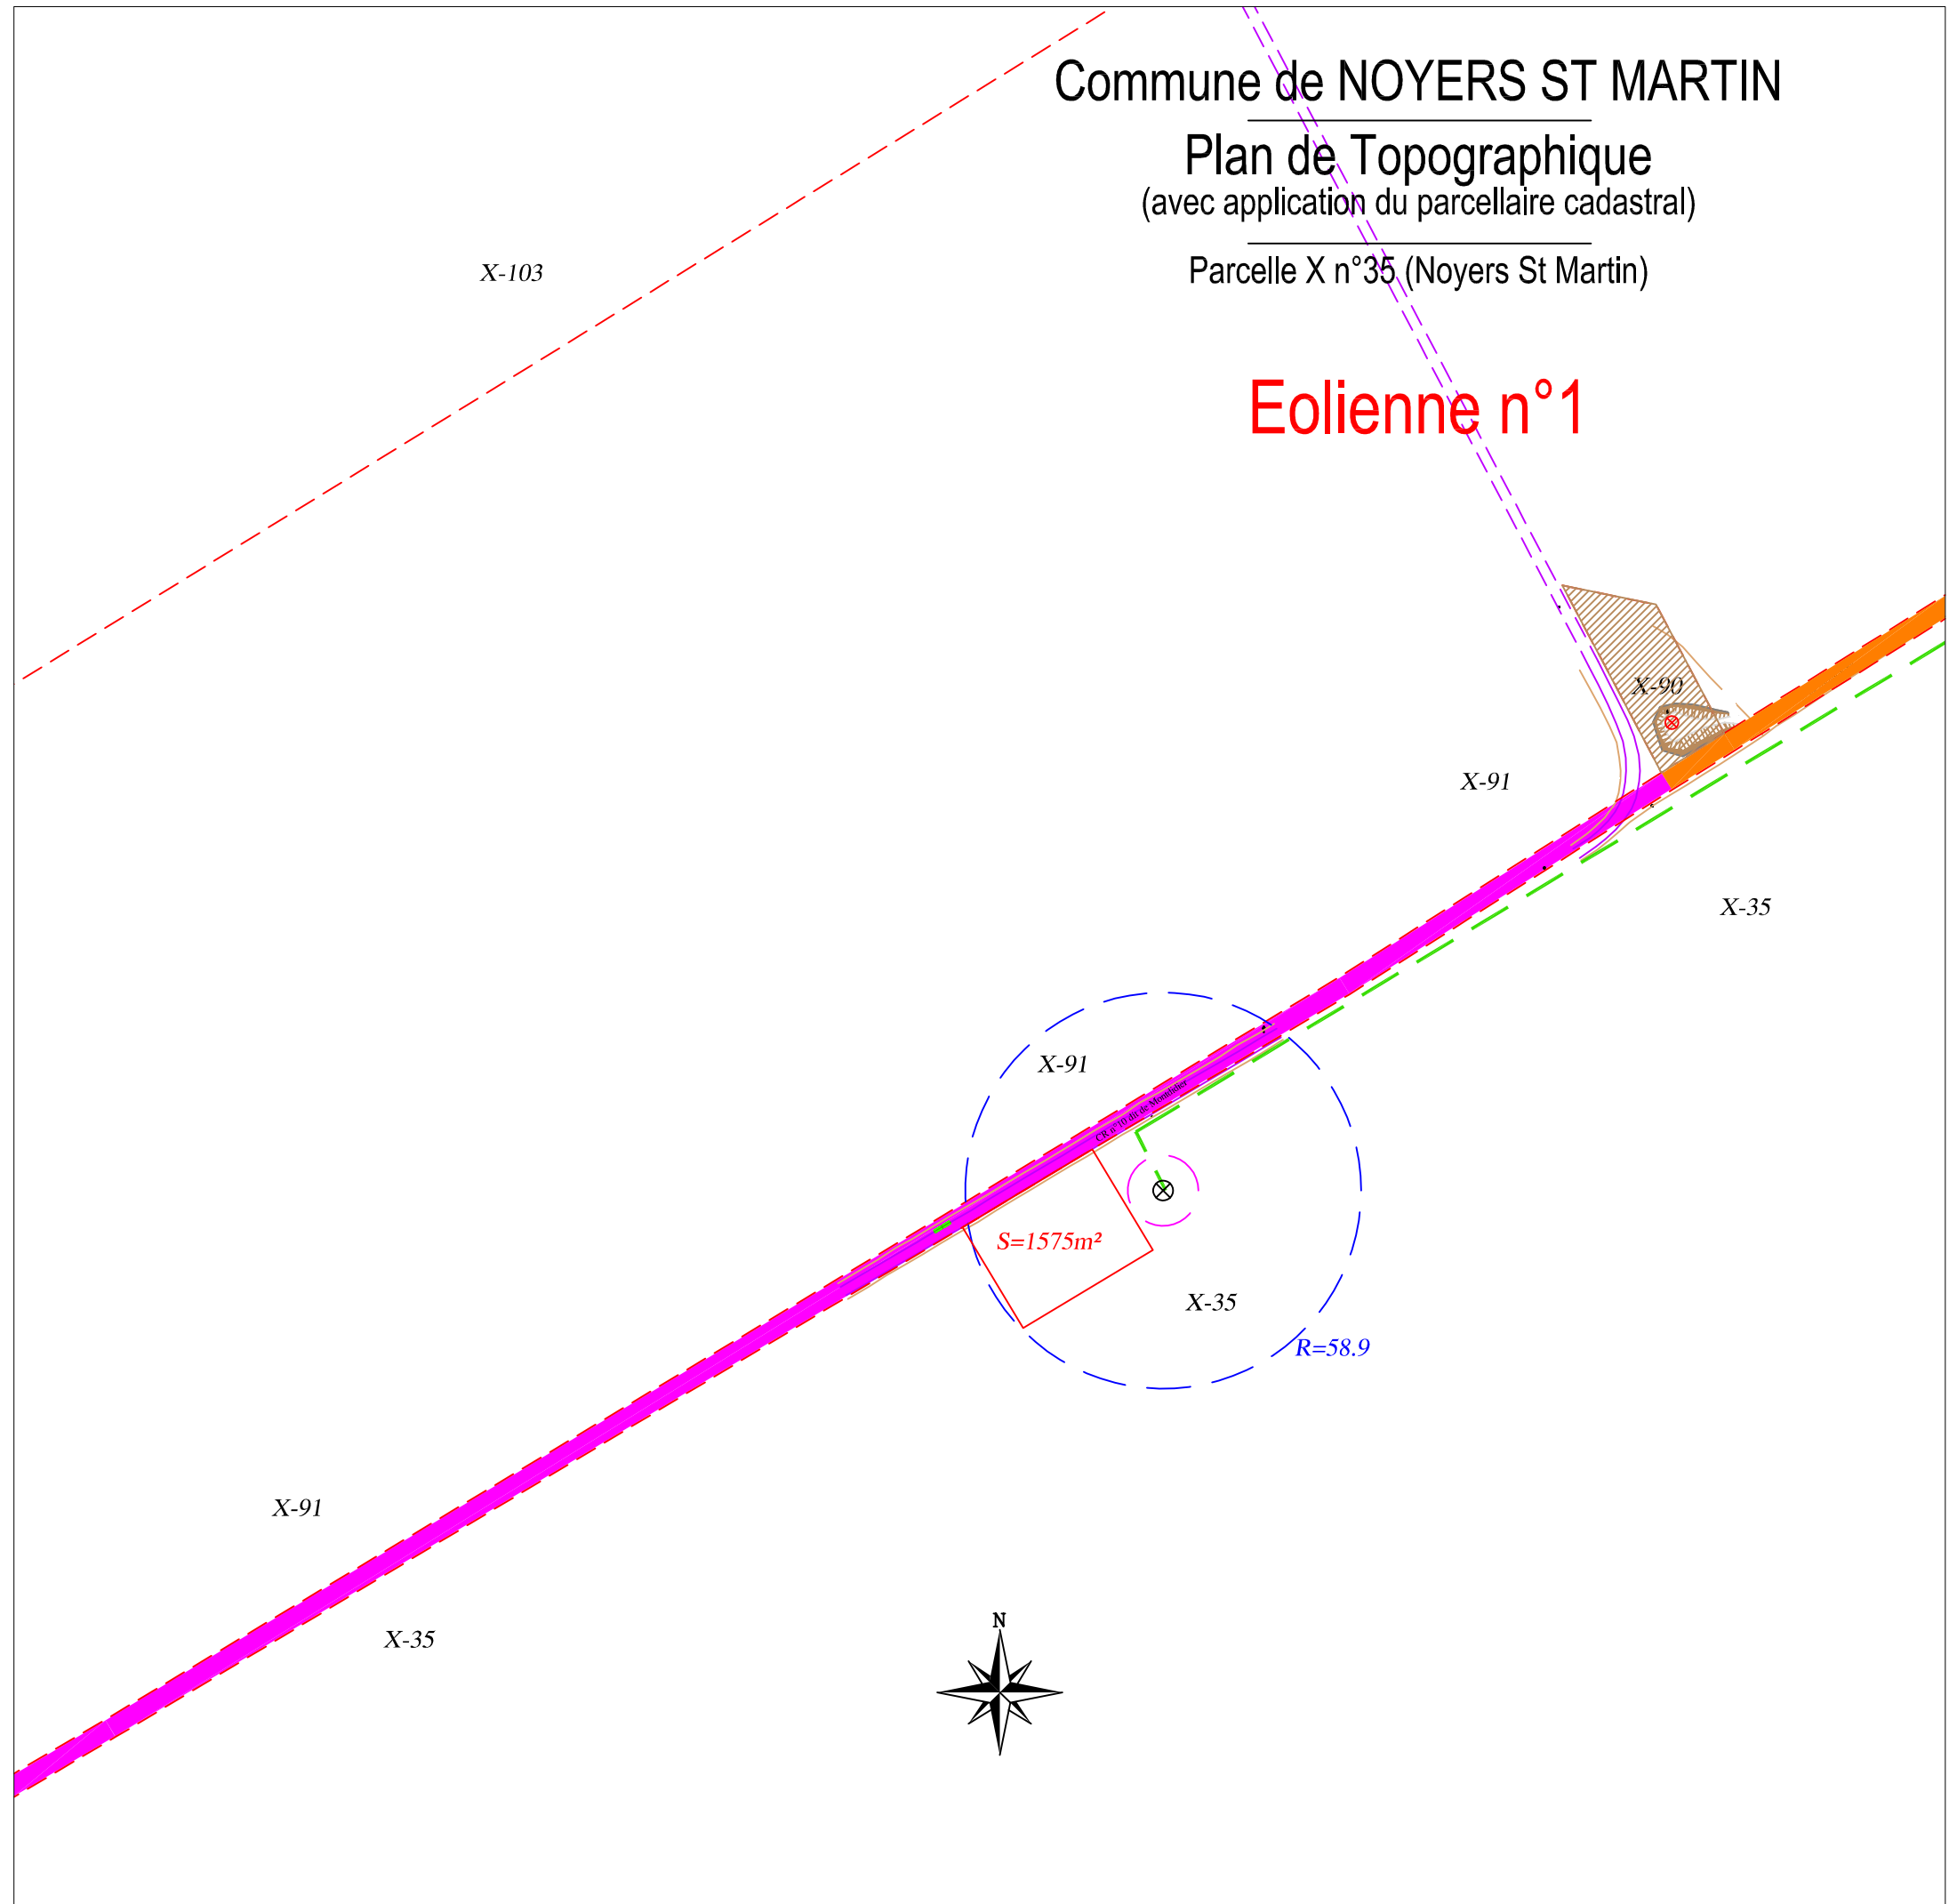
Commune de NOYERS ST MARTIN

Plan de Topographique
(avec application du parcellaire cadastral)

Parcelle X n°35 (Noyers St Martin)

Eolienne n°1

X-103

X-90

X-91

X-35

X-91

CR n°10 dit de Montdidier

S=1575m²

X-35

R=58.9

X-91

X-35

N